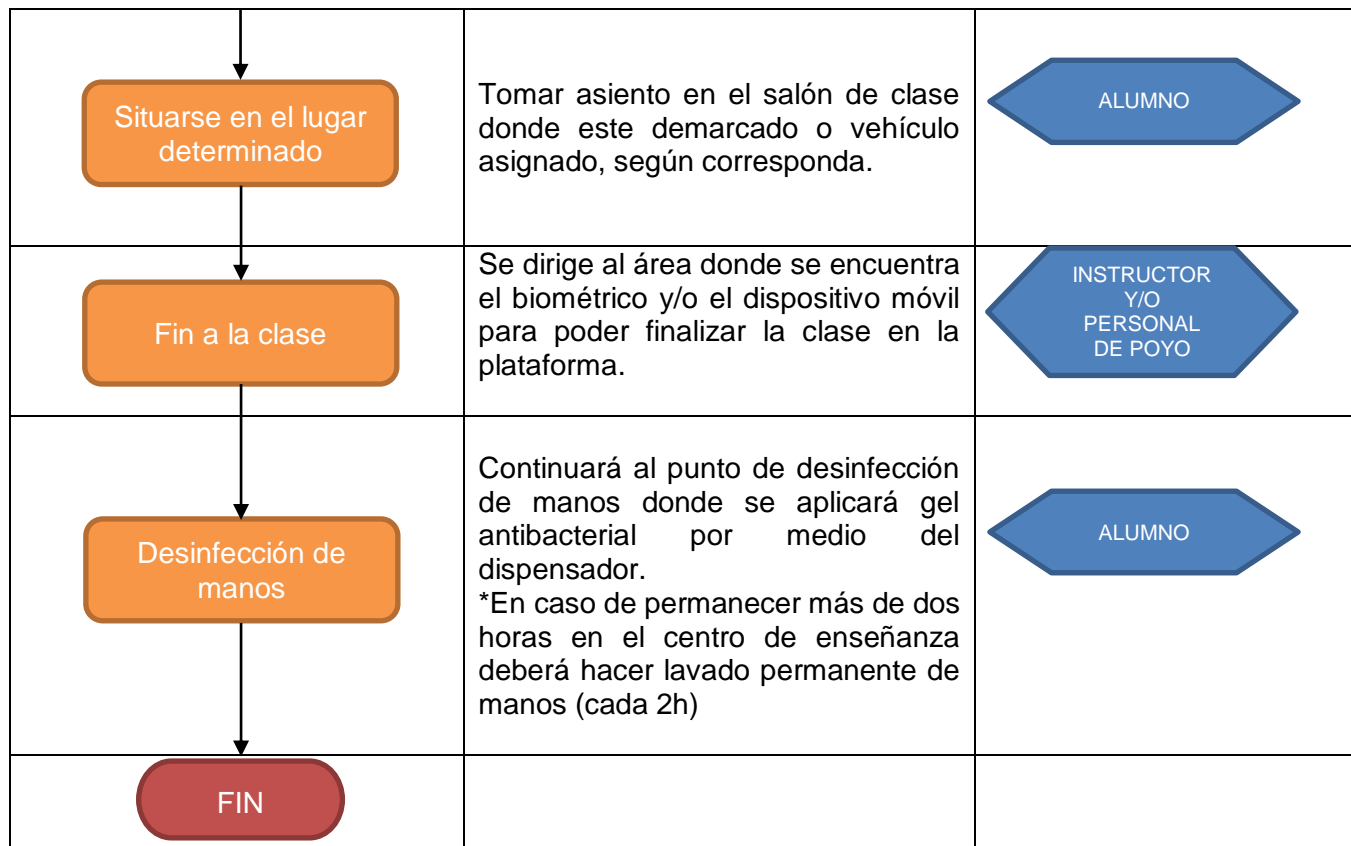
| | | |
|---|---|---|
| Situarse en el lugar determinado | Tomar asiento en el salón de clase donde este demarcado o vehículo asignado, según corresponda. | ALUMNO |
| Fin a la clase | Se dirige al área donde se encuentra el biométrico y/o el dispositivo móvil para poder finalizar la clase en la plataforma. | INSTRUCTOR Y/O PERSONAL DE POYO |
| Desinfección de manos | Continuará al punto de desinfección de manos donde se aplicará gel antibacterial por medio del dispensador. *En caso de permanecer más de dos horas en el centro de enseñanza deberá hacer lavado permanente de manos (cada 2h) | ALUMNO |
| FIN | | |